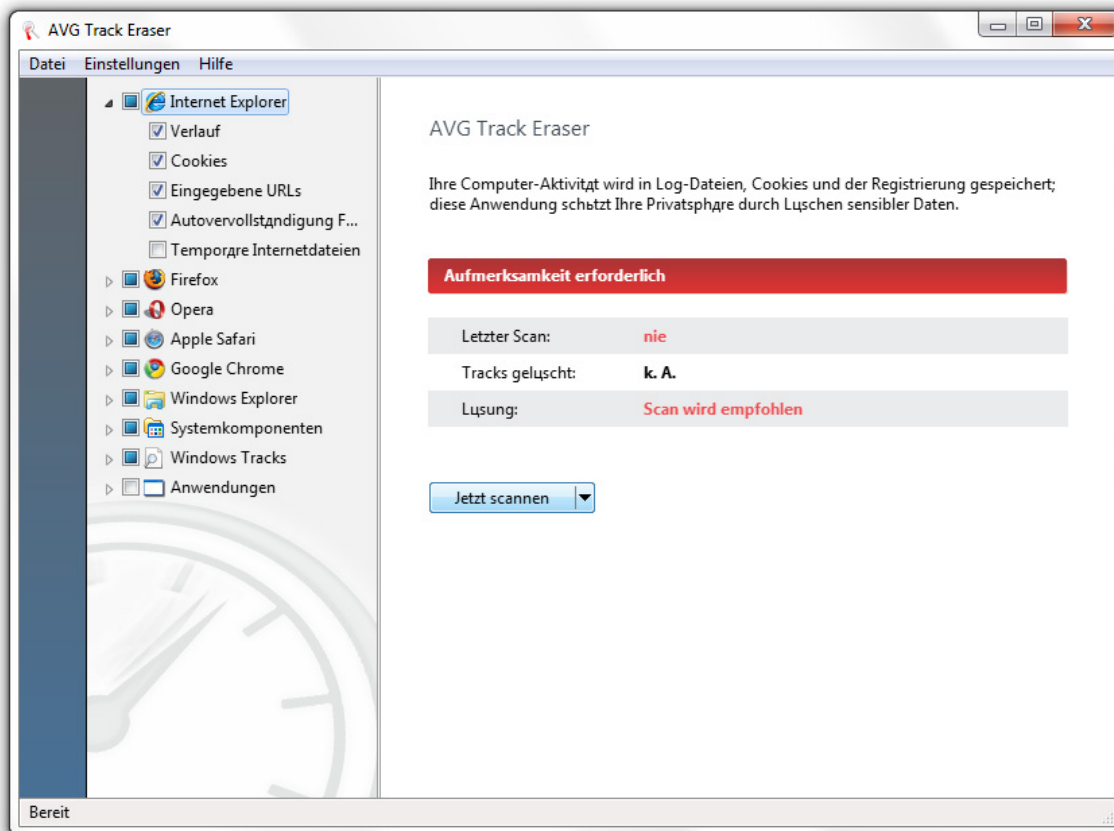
AVG Track Eraser

Datei Einstellungen Hilfe

Internet Explorer
Verlauf
Cookies
Eingegebene URLs
Autovervollstдndigung F...
Temporдre Internetdateien
Firefox
Opera
Apple Safari
Google Chrome
Windows Explorer
Systemkomponenten
Windows Tracks
Anwendungen

AVG Track Eraser

Ihre Computer-Aktivitдt wird in Log-Dateien, Cookies und der Registrierung gespeichert; diese Anwendung schьtzt Ihre Privatsphдre durch Lцschen sensibler Daten.

Aufmerksamkeit erforderlich

| Letzter Scan: | nie |
|---|---|
| Tracks gelцscht: | k. A. |
| Lцsung: | Scan wird empfohlen |

Jetzt scannen

Bereit